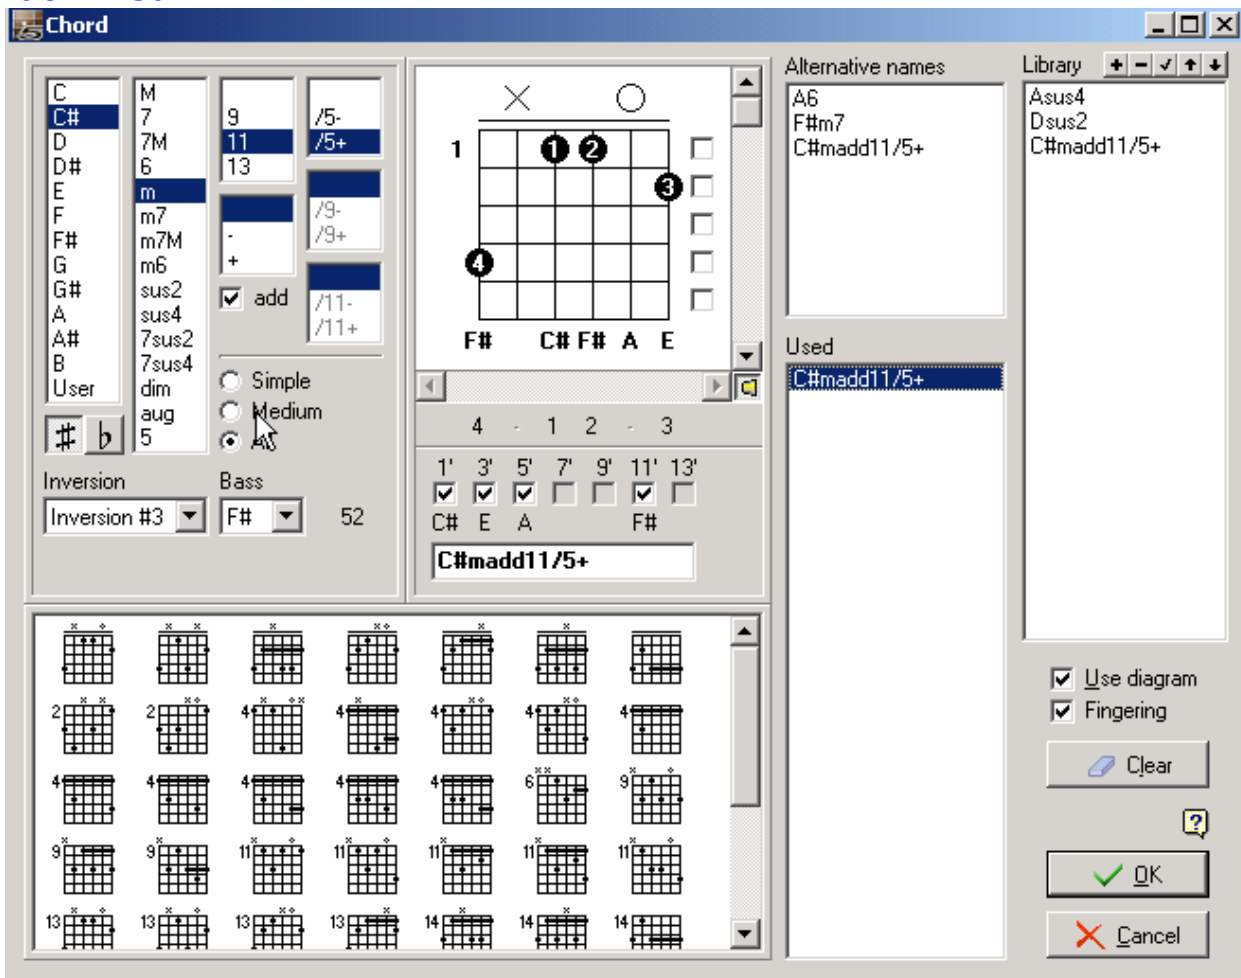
Chord

C
C#
D
D#
E
F
F#
G
G#
A
A#
B
User

M
7
7M
6
m
m7
m7M
m6
sus2
sus4
7sus2
7sus4
dim
aug
5

9
11
13

-
+

add

/5-
/5+

/9-
/9+

/11-
/11+

Simple
Medium
All

Inversion
Inversion #3

Bass
F#

52

1
F# C# F# A E

4 - 1 2 - 3

1' 3' 5' 7' 9' 11' 13'
C# E A F#

C#madd11/5+

Alternative names
A6
F#m7
C#madd11/5+

Used
C#madd11/5+

Library
Asus4
Dsus2
C#madd11/5+

Use diagram
Fingering
Clear
OK
Cancel

2 2 4 4 4 4 4
4 4 4 4 4 6 9
9 9 11 11 11 11 11
13 13 13 13 14 14 14